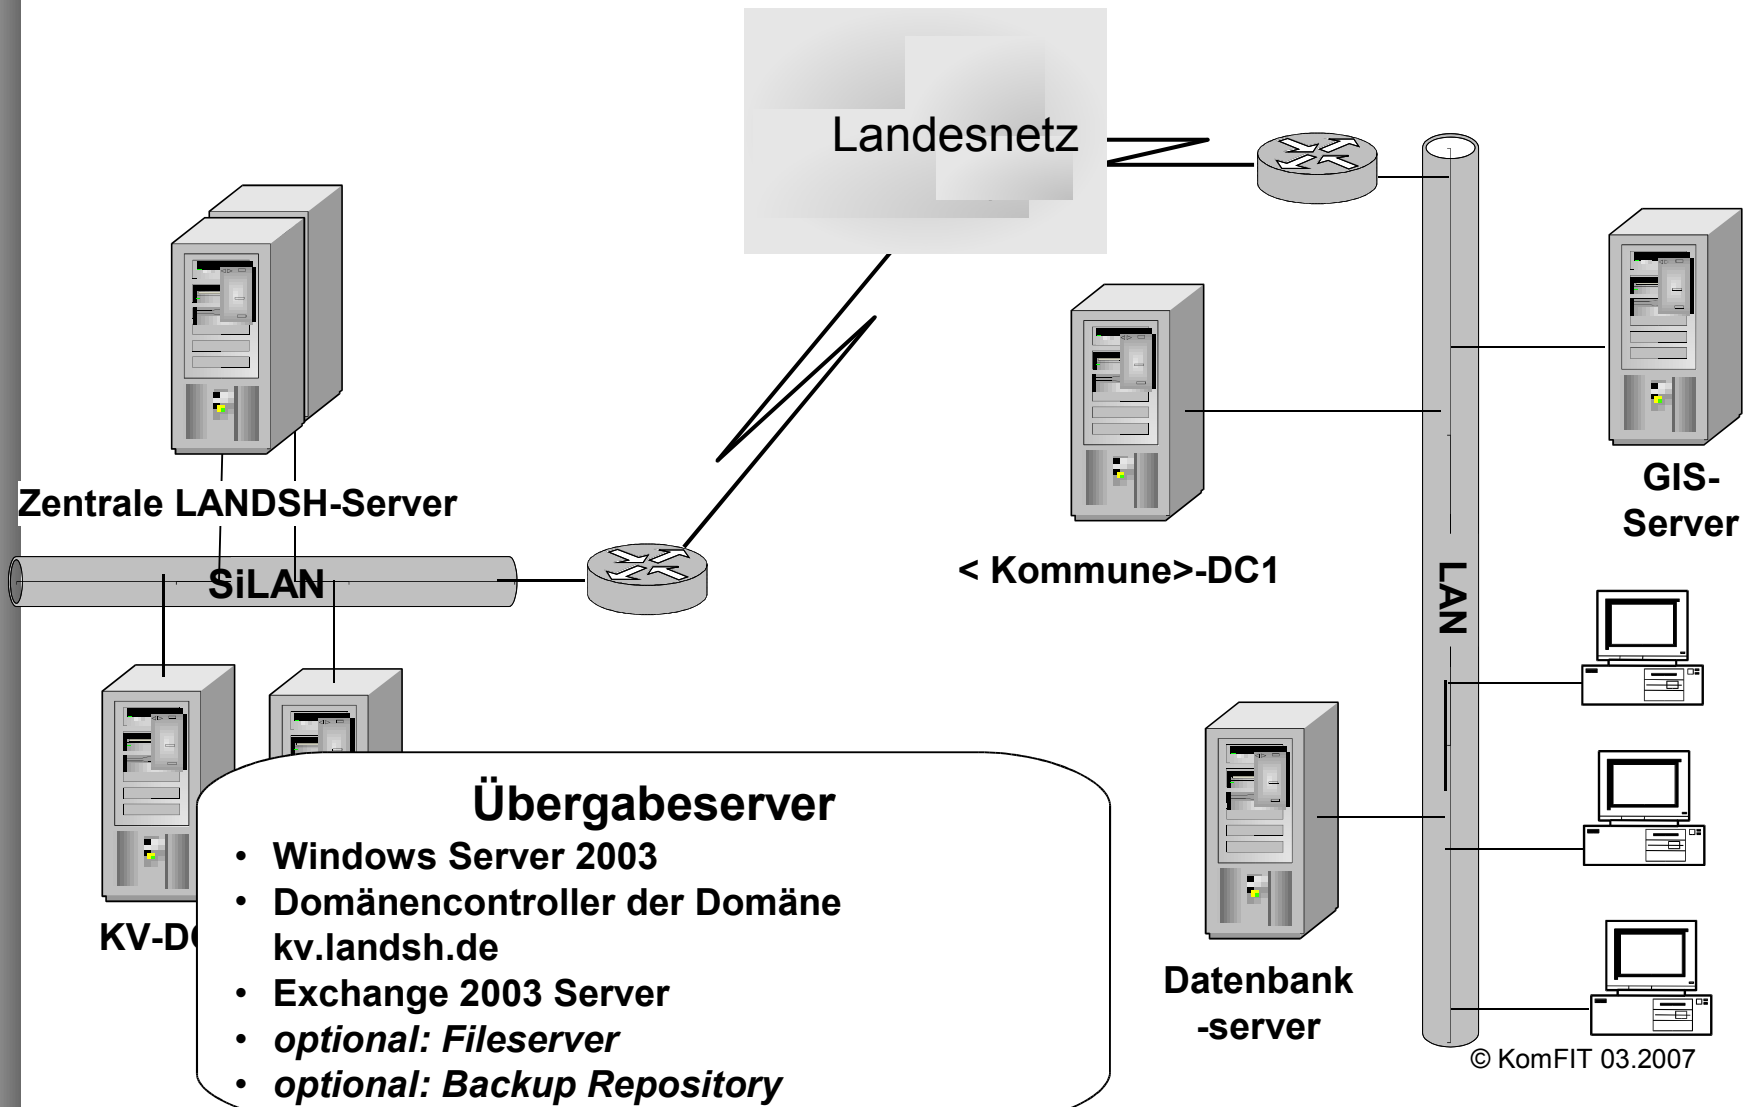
Landesnetz

Zentrale LANDSH-Server

SiLAN

< Kommune>-DC1

LAN

GIS-Server

KV-D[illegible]

Übergabeserver
• Windows Server 2003
• Domänencontroller der Domäne kv.landsh.de
• Exchange 2003 Server
• optional: Fileserver
• optional: Backup Repository

Datenbank -server

© KomFIT 03.2007